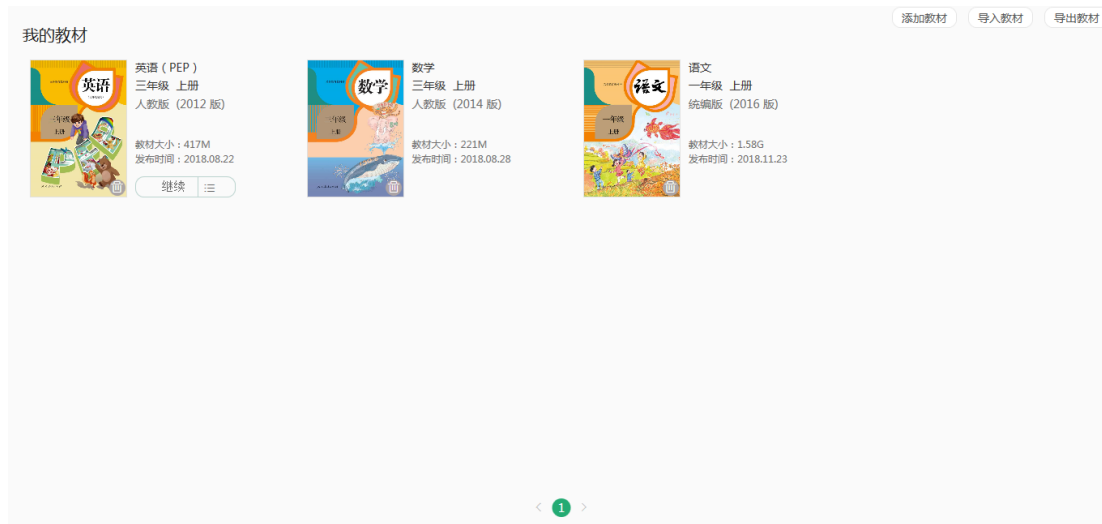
添加教材 导入教材 导出教材

我的教材

英语
三年级
上册

英语（PEP）
三年级 上册
人教版（2012 版）

教材大小：417M
发布时间：2018.08.22

继续

数学
三年级
上册

数学
三年级 上册
人教版（2014 版）

教材大小：221M
发布时间：2018.08.28

语文
一年级
上册

语文
一年级 上册
统编版（2016 版）

教材大小：1.58G
发布时间：2018.11.23

1